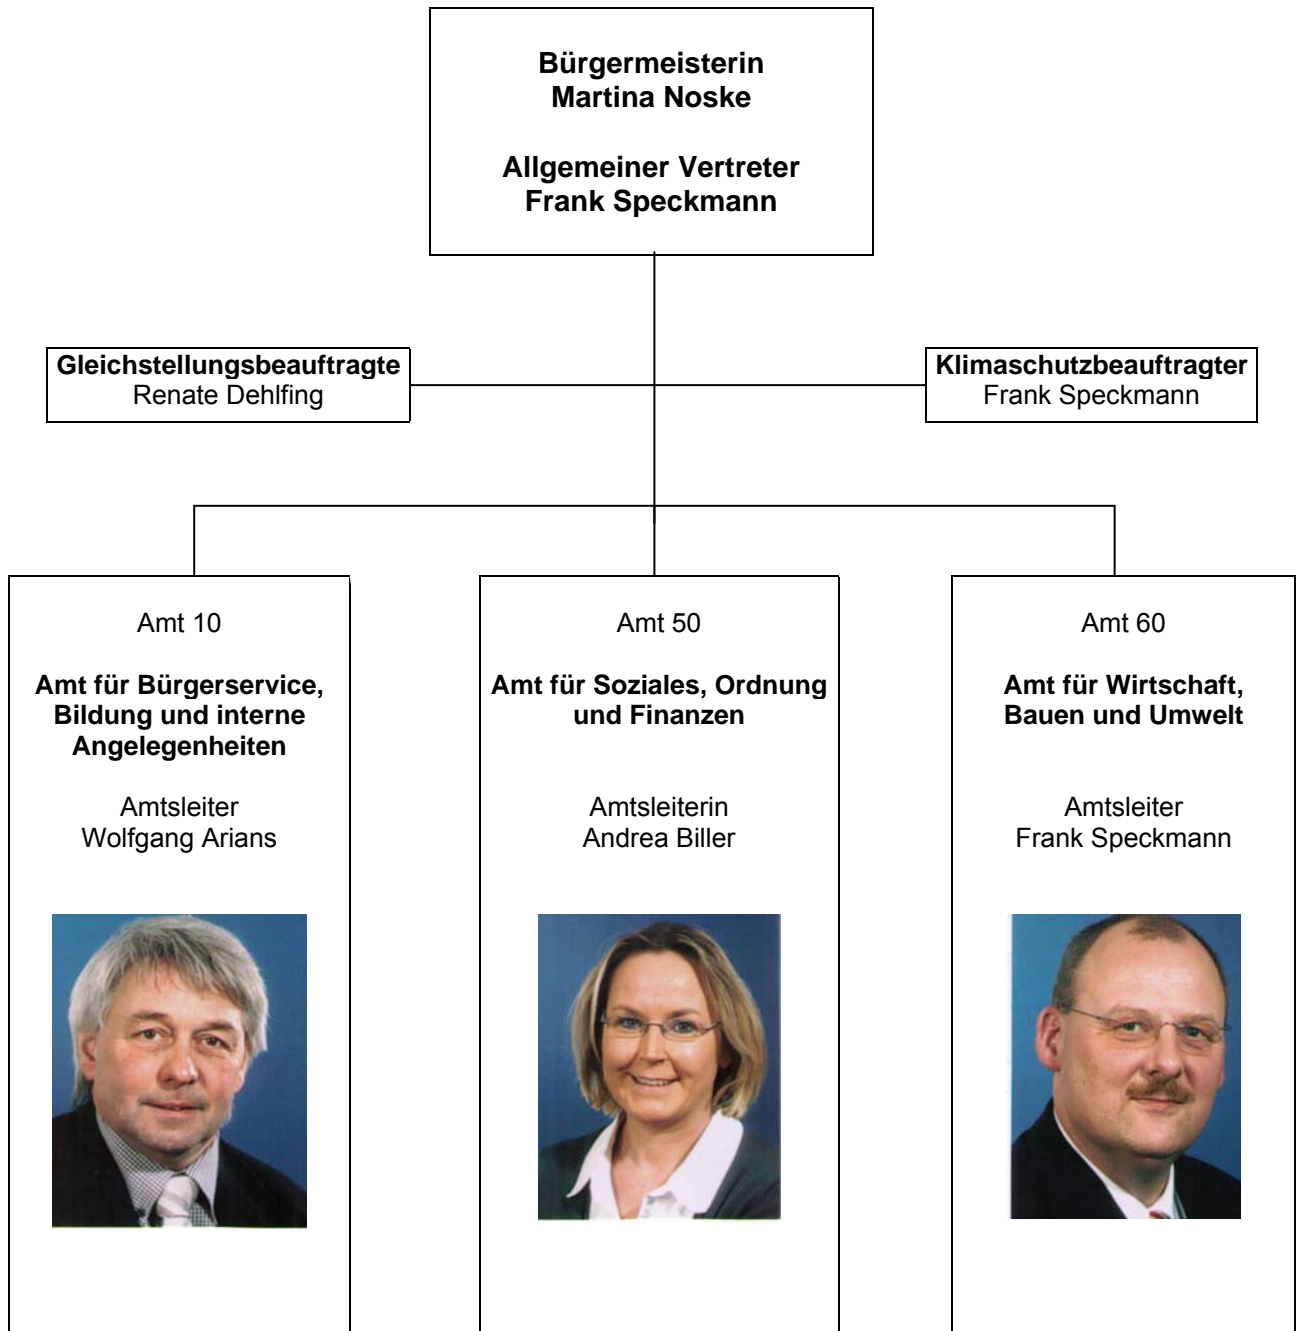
Bürgermeisterin
Martina Noske

Allgemeiner Vertreter
Frank Speckmann

Gleichstellungsbeauftragte
Renate Dehlfing

Klimaschutzbeauftragter
Frank Speckmann

Amt 10

Amt für Bürgerservice, Bildung und interne Angelegenheiten

Amtsleiter
Wolfgang Arians

Amt 50

Amt für Soziales, Ordnung und Finanzen

Amtsleiterin
Andrea Biller

Amt 60

Amt für Wirtschaft, Bauen und Umwelt

Amtsleiter
Frank Speckmann